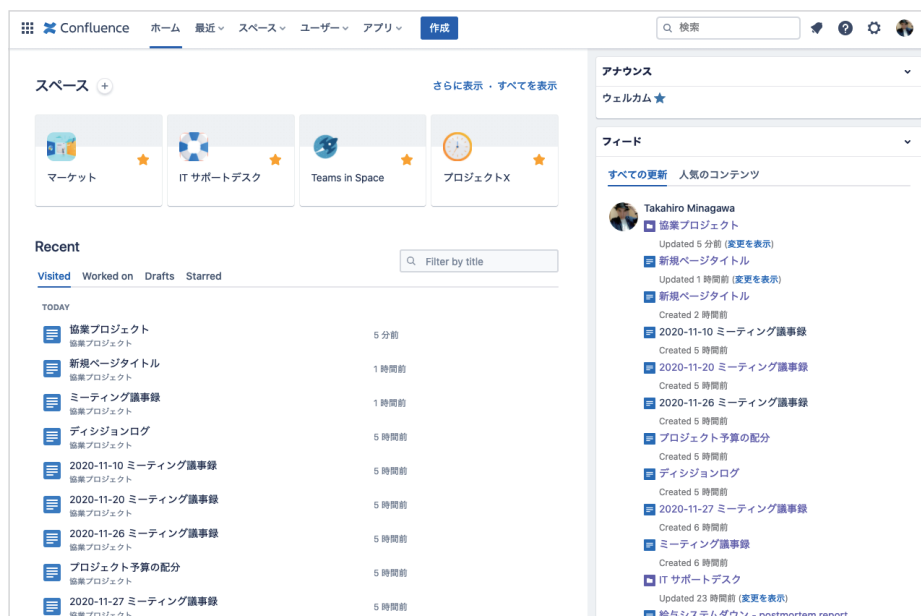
Confluence ホーム 最近 スペース ユーザー アプリ 作成

検索

スペース +

さらに表示 · すべてを表示

マーケット

IT サポートデスク

Teams in Space

プロジェクトX

Recent

Filter by title

Visited Worked on Drafts Starred

TODAY

協業プロジェクト
協業プロジェクト
5 分前

新規ページタイトル
協業プロジェクト
1 時間前

ミーティング議事録
協業プロジェクト
1 時間前

ディシジョンログ
協業プロジェクト
5 時間前

2020-11-10 ミーティング議事録
協業プロジェクト
5 時間前

2020-11-20 ミーティング議事録
協業プロジェクト
5 時間前

2020-11-26 ミーティング議事録
協業プロジェクト
5 時間前

プロジェクト予算の配分
協業プロジェクト
5 時間前

2020-11-27 ミーティング議事録
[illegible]
5 時間前

アナウンス

ウェルカム

フィード

すべての更新 人気のコンテンツ

Takahiro Minagawa

協業プロジェクト
Updated 5 分前 (変更を表示)

新規ページタイトル
Updated 1 時間前 (変更を表示)

新規ページタイトル
Created 2 時間前

2020-11-10 ミーティング議事録
Created 5 時間前

2020-11-20 ミーティング議事録
Created 5 時間前

2020-11-26 ミーティング議事録
Created 5 時間前

プロジェクト予算の配分
Created 5 時間前

ディシジョンログ
Created 5 時間前

2020-11-27 ミーティング議事録
Created 6 時間前

ミーティング議事録
Created 6 時間前

IT サポートデスク
Updated 23 時間前 (変更を表示)

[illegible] - postmortem report